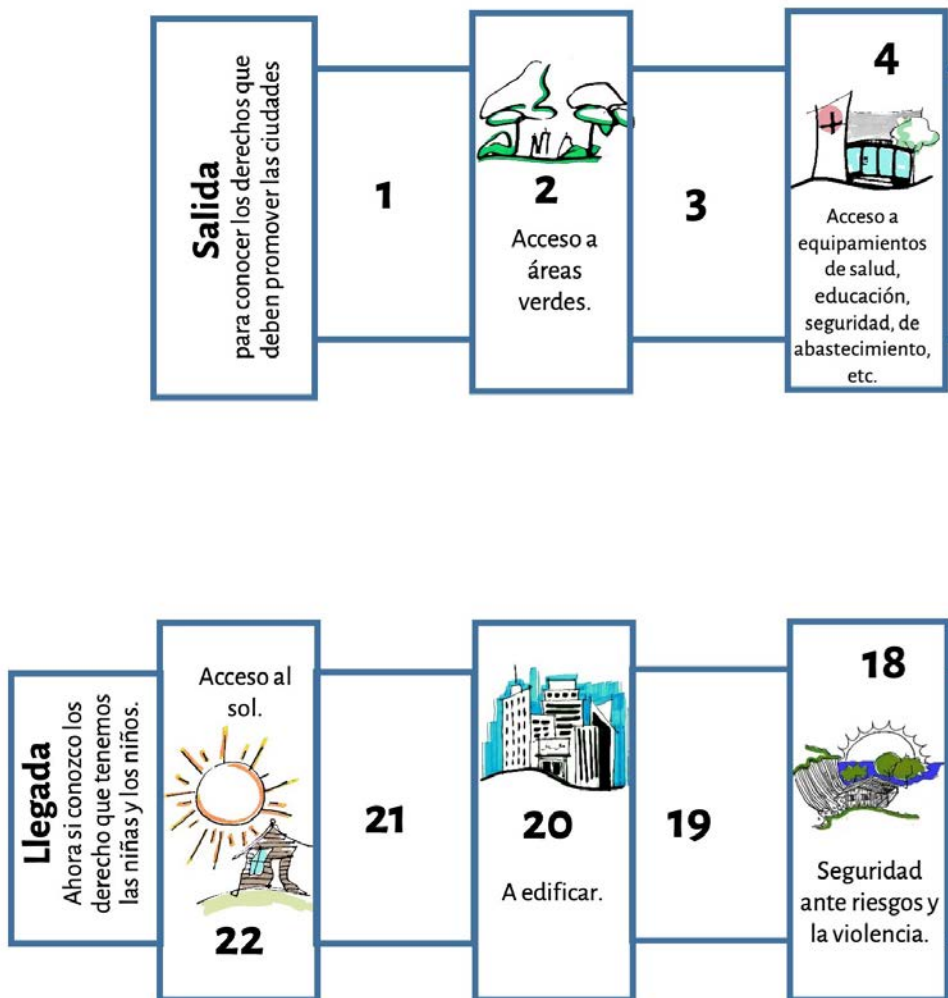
Salida
para conocer los derechos que deben promover las ciudades

1

2
Acceso a áreas verdes.

3

4
Acceso a equipamientos de salud, educación, seguridad, de abastecimiento, etc.

Llegada
Ahora si conozco los derecho que tenemos las niñas y los niños.

Acceso al sol.
22

21

20
A edificar.

19

18
Seguridad ante riesgos y la violencia.